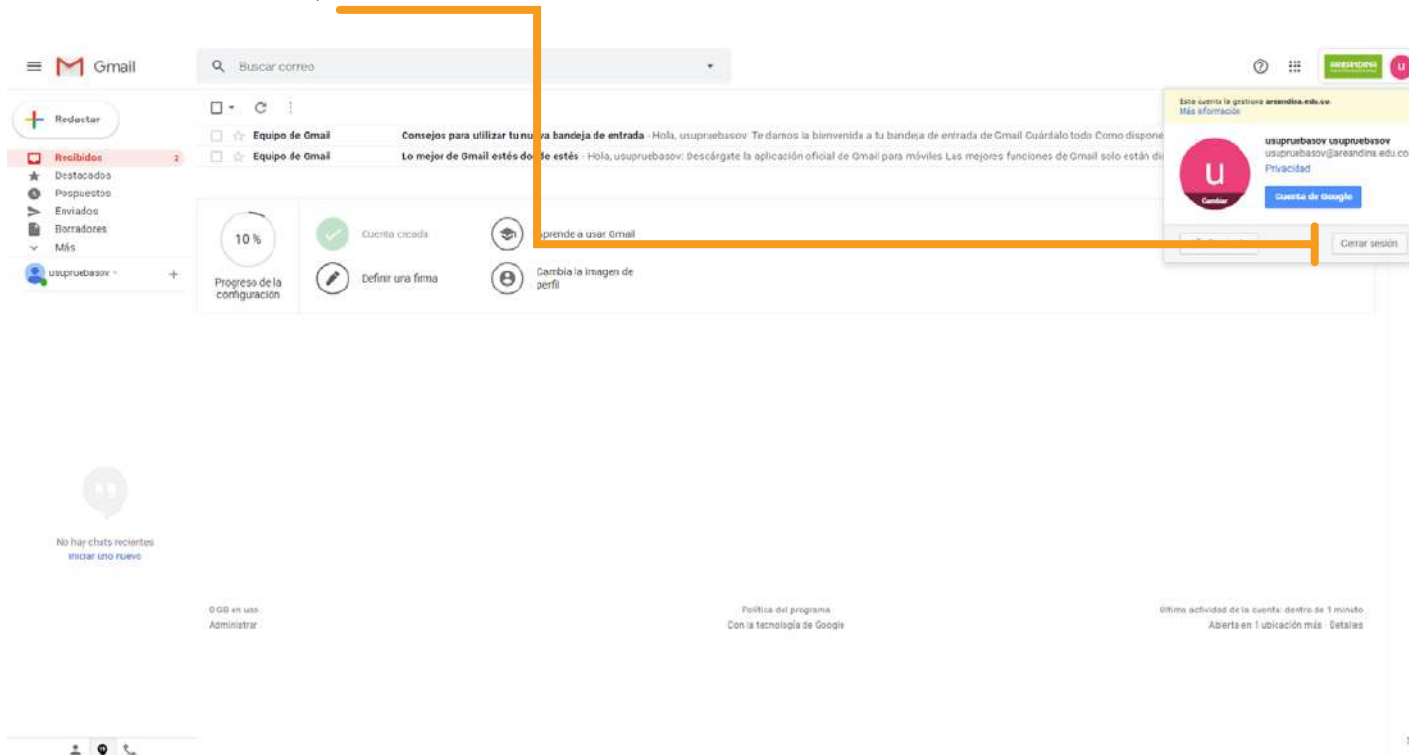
Gmail

Buscar correo

Redactar

Recibidos 2
Destacados
Pospuestos
Enviados
Borradores
Más

usupruebasov

Equipo de Gmail Consejos para utilizar tu nu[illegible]va bandeja de entrada - Hola, usupruebasov Te damos la bienvenida a tu bandeja de entrada de Gmail Guárdalo todo Como dispone
Equipo de Gmail Lo mejor de Gmail estés do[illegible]de estés - Hola, usupruebasov: Descárgate la aplicación oficial de Gmail para móviles Las mejores funciones de Gmail solo están di

10 %
Progreso de la configuración

Cuenta creada
Definir una firma
Aprende a usar Gmail
Cambia la imagen de perfil

Esta cuenta la gestiona areandina.edu.co
Más información

U
Cambiar
usupruebasov usupruebasov
usupruebasov@areandina.edu.co
Privacidad
Cuenta de Google

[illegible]
Cerrar sesión

No hay chats recientes
Iniciar uno nuevo

0 GB en uso
Administrar

Política del programa
Con la tecnología de Google

Última actividad de la cuenta: dentro de 1 minuto
Abierta en 1 ubicación más · Detalles